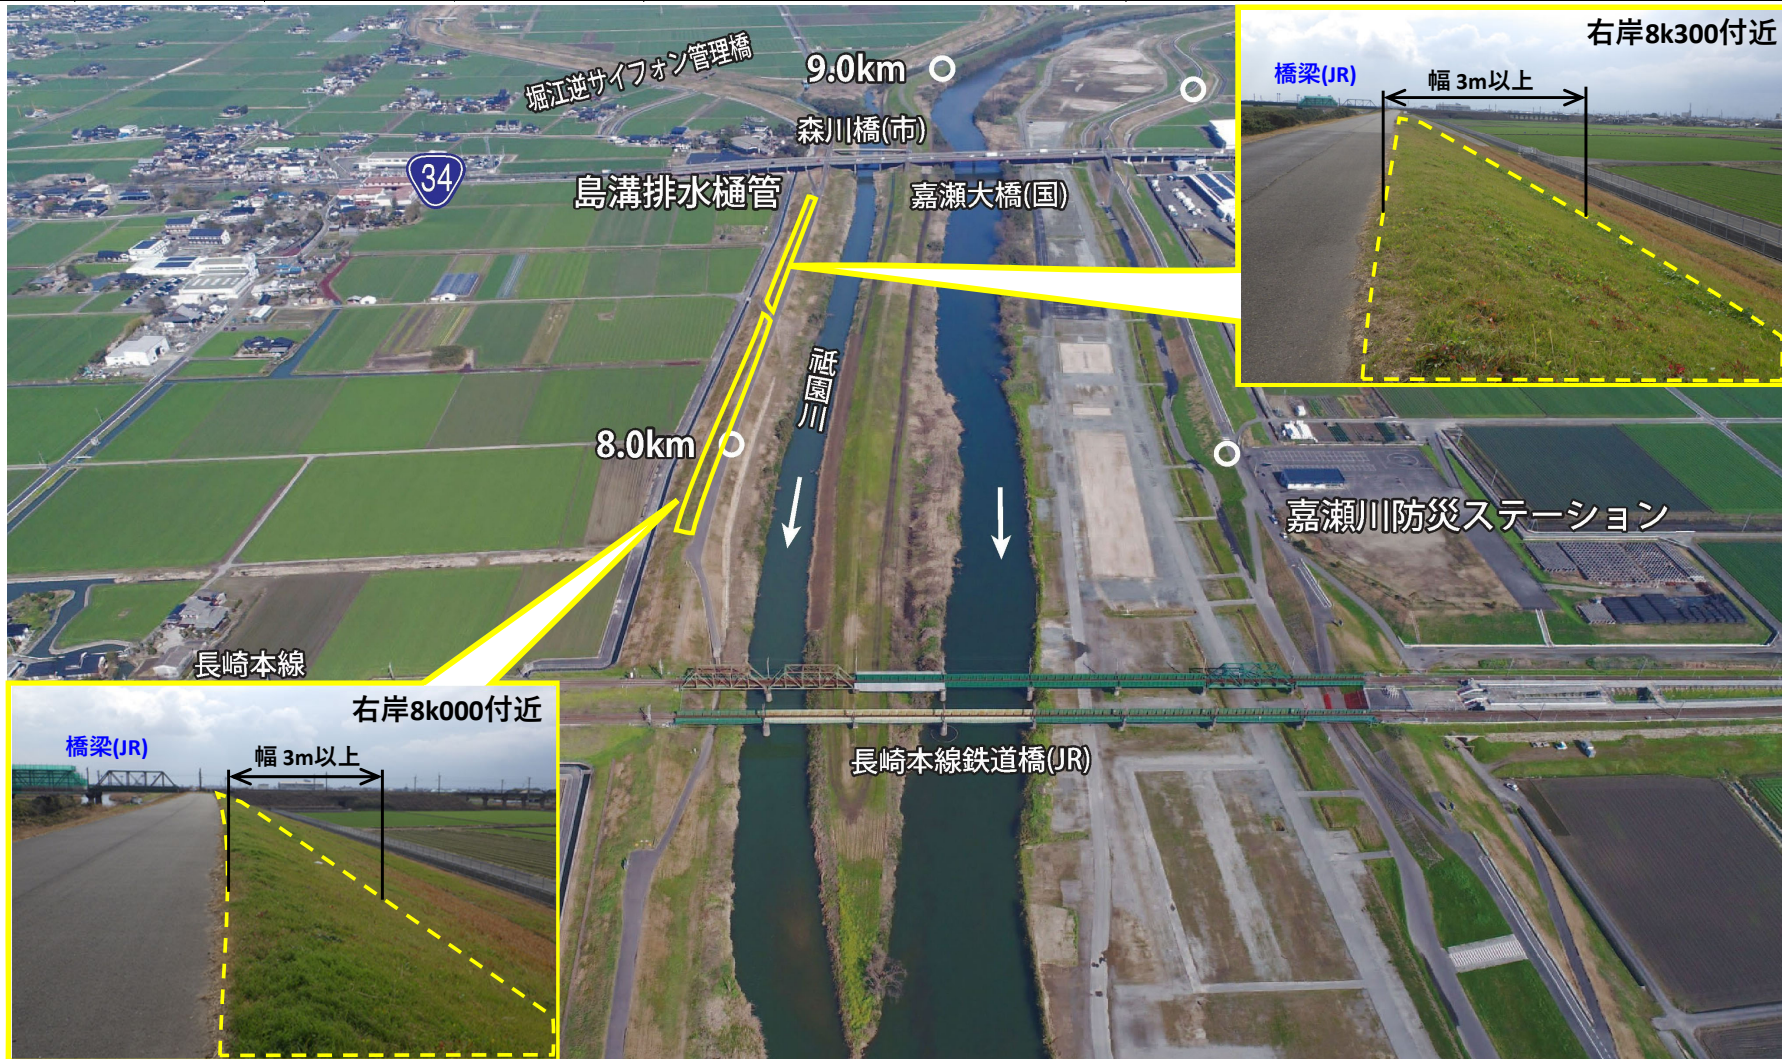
堀江逆サイフォン管理橋

9.0km

森川橋(市)

34

島溝排水樋管

嘉瀬大橋(国)

右岸8k300付近

橋梁(JR)

幅 3m以上

祇園川

8.0km

嘉瀬川防災ステーション

長崎本線

右岸8k000付近

橋梁(JR)

幅 3m以上

長崎本線鉄道橋(JR)